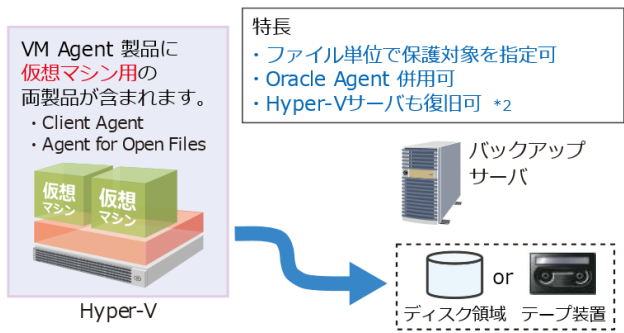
VM Agent 製品に
仮想マシン用の
両製品が含まれます。
・Client Agent
・Agent for Open Files

仮想
マシン

仮想
マシン

Hyper-V

特長
・ファイル単位で保護対象を指定可
・Oracle Agent 併用可
・Hyper-Vサーバも復旧可 *2

バックアップ
サーバ

or

ディスク領域

テープ装置